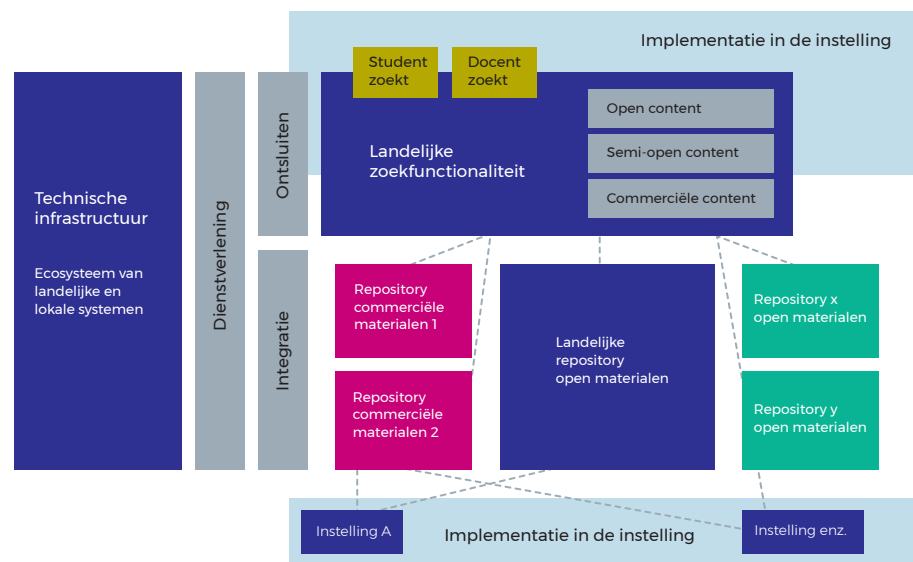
Implementatie in de instelling

Technische infrastructuur

Ecosysteem van landelijke en lokale systemen

Dienstverlening

Ontsluiten

Integratie

Student zoekt

Docent zoekt

Landelijke zoekfunctionaliteit

Open content

Semi-open content

Commerciële content

Repository commerciële materialen 1

Repository commerciële materialen 2

Landelijke repository open materialen

Repository x open materialen

Repository y open materialen

Instelling A

Implementatie in de instelling

Instelling enz.